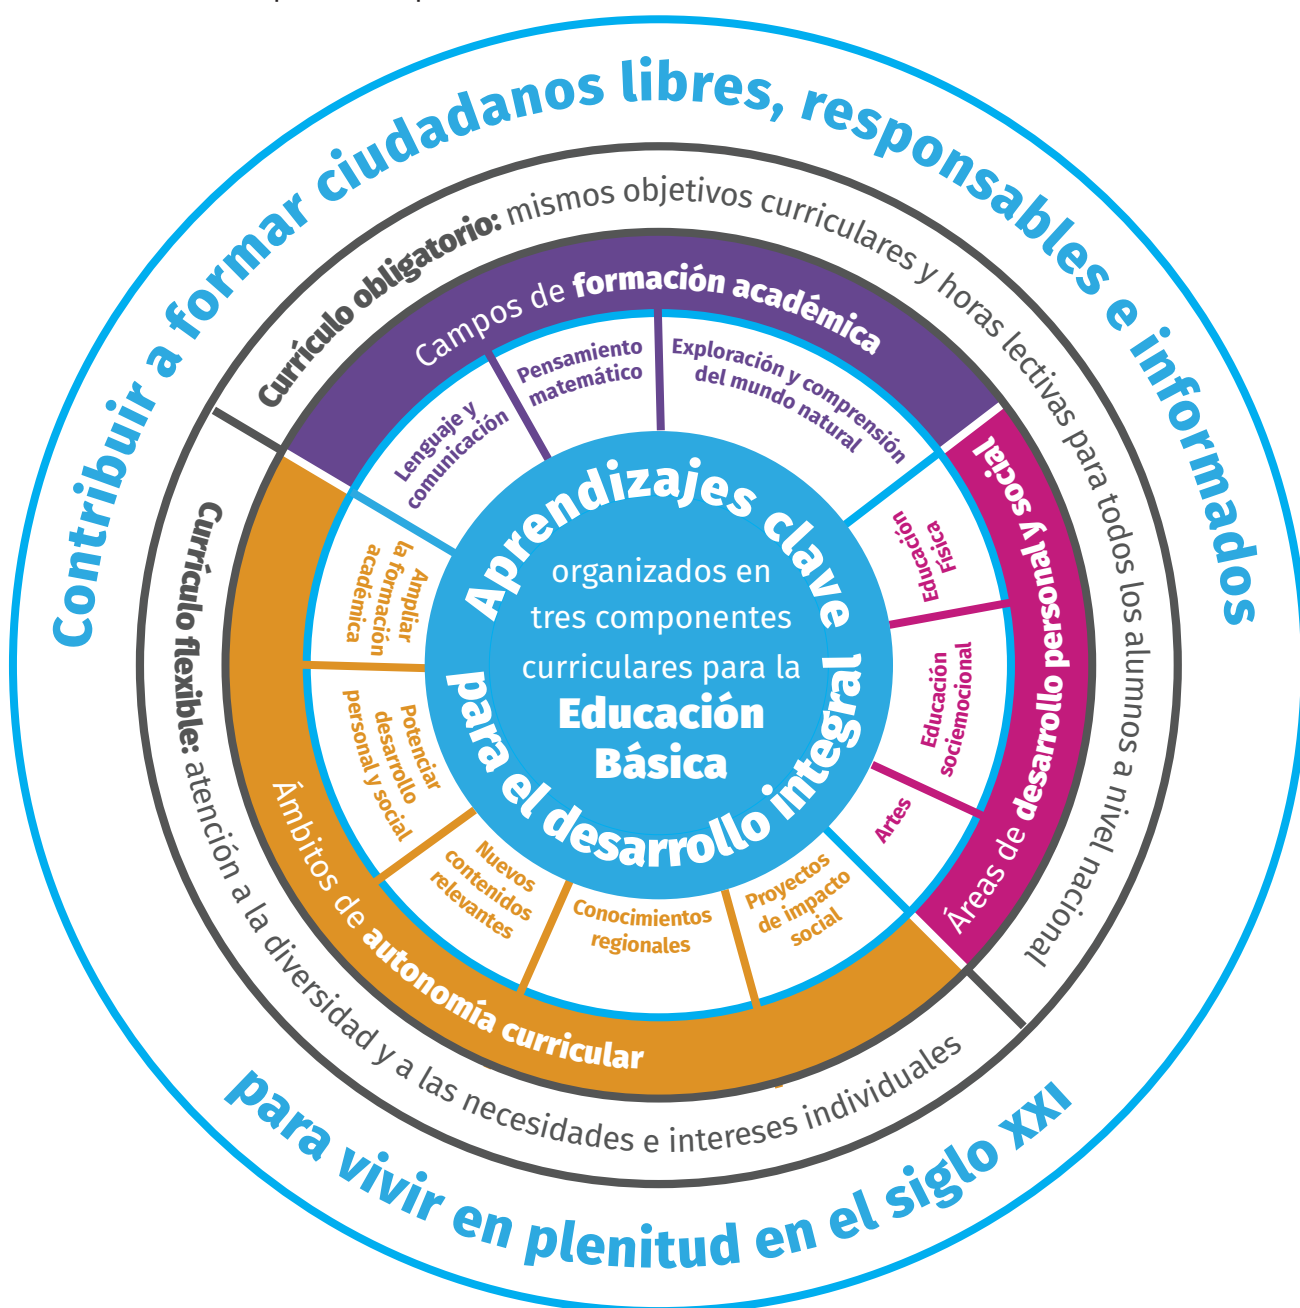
Contribuir a formar ciudadanos libres, responsables e informados para vivir en plenitud en el siglo XXI

Currículo obligatorio: mismos objetivos curriculares y horas lectivas para todos los alumnos a nivel nacional

Currículo flexible: atención a la diversidad y a las necesidades e intereses individuales

Campos de formación académica

Lenguaje y comunicación

Pensamiento matemático

Exploración y comprensión del mundo natural

Áreas de desarrollo personal y social

Educación Física

Educación socioemocional

Artes

Ámbitos de autonomía curricular

Ampliar la formación académica

Potenciar desarrollo personal y social

Nuevos contenidos relevantes

Conocimientos regionales

Proyectos de impacto social

Aprendizajes clave para el desarrollo integral

organizados en tres componentes curriculares para la Educación Básica